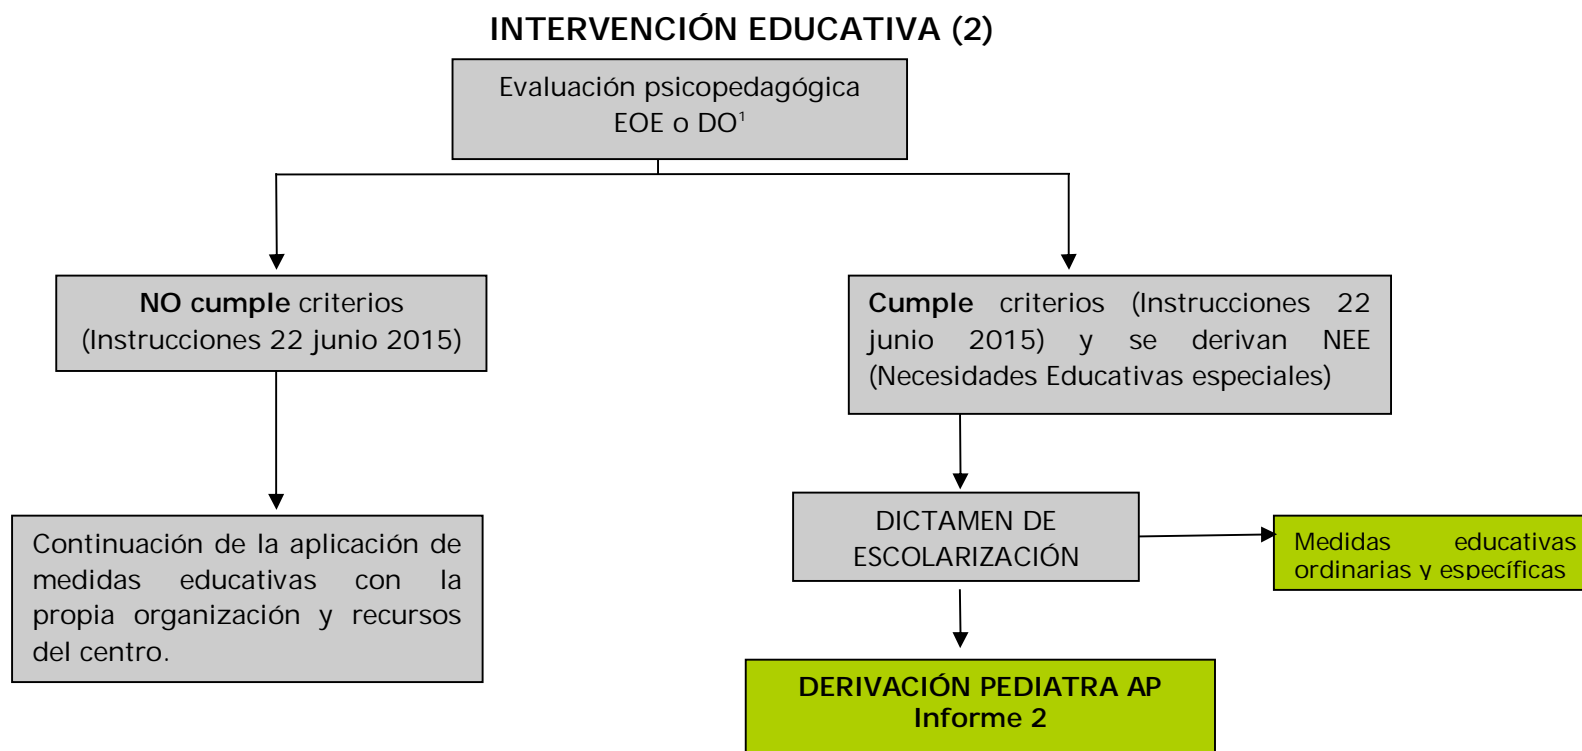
INTERVENCIÓN EDUCATIVA (2)

Evaluación psicopedagógica EOE o DO$^1$

NO cumple criterios (Instrucciones 22 junio 2015)

Cumple criterios (Instrucciones 22 junio 2015) y se derivan NEE (Necesidades Educativas especiales)

Continuación de la aplicación de medidas educativas con la propia organización y recursos del centro.

DICTAMEN DE ESCOLARIZACIÓN

Medidas educativas ordinarias y específicas

DERIVACIÓN PEDIATRA AP
Informe 2